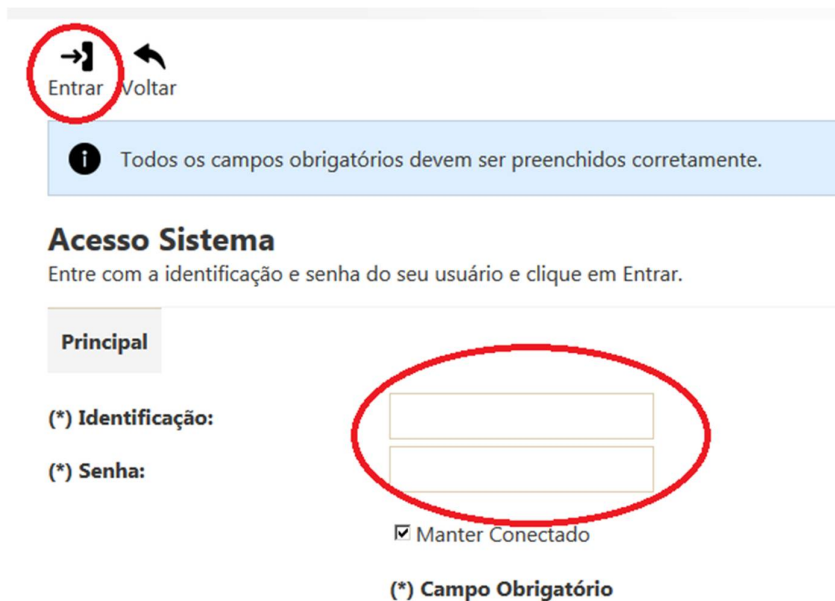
Entrar Voltar

Todos os campos obrigatórios devem ser preenchidos corretamente.

Acesso Sistema

Entre com a identificação e senha do seu usuário e clique em Entrar.

Principal

(*) Identificação:

(*) Senha:

Manter Conectado

(*) Campo Obrigatório